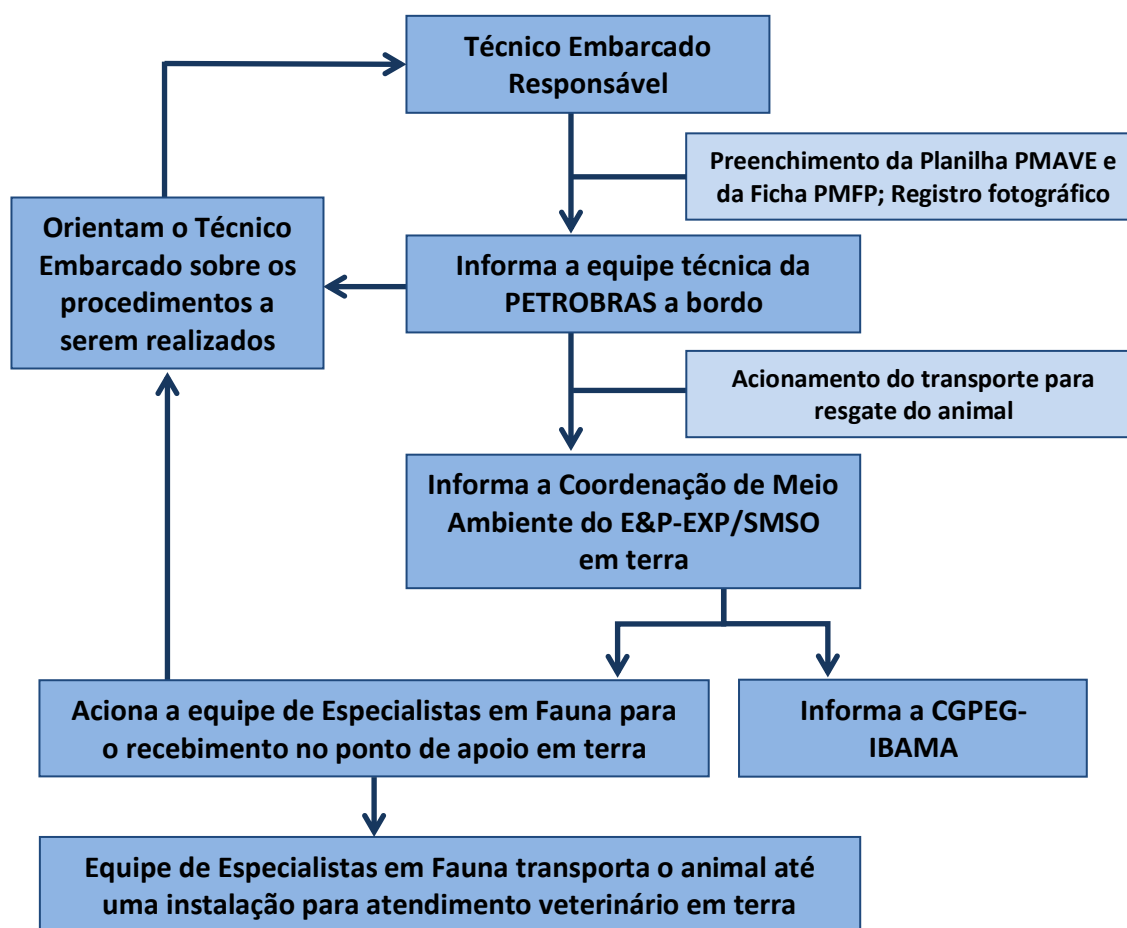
Técnico Embarcado Responsável

Preenchimento da Planilha PMAVE e da Ficha PMFP; Registro fotográfico

Orientam o Técnico Embarcado sobre os procedimentos a serem realizados

Informa a equipe técnica da PETROBRAS a bordo

Acionamento do transporte para resgate do animal

Informa a Coordenação de Meio Ambiente do E&P-EXP/SMSO em terra

Aciona a equipe de Especialistas em Fauna para o recebimento no ponto de apoio em terra

Informa a CGPEG-IBAMA

Equipe de Especialistas em Fauna transporta o animal até uma instalação para atendimento veterinário em terra